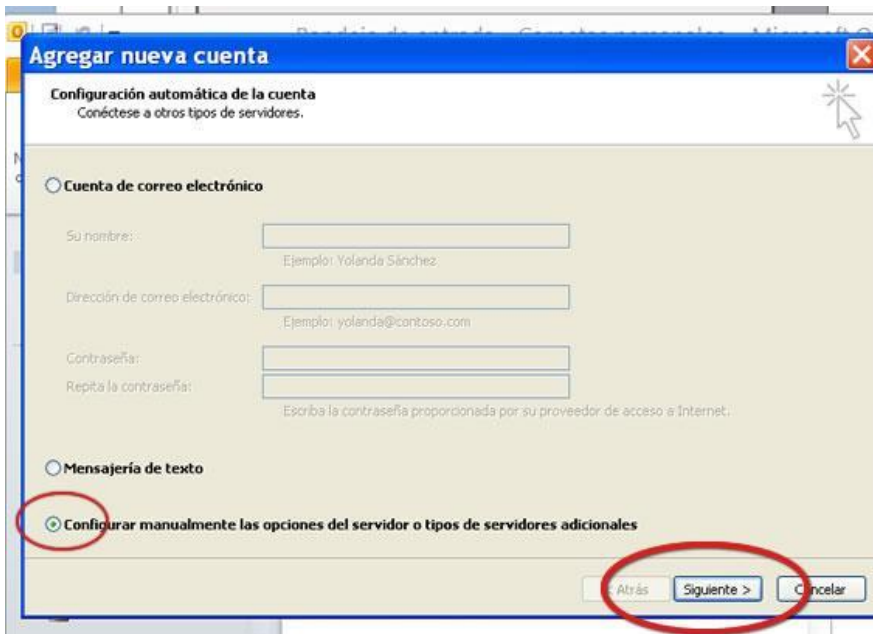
Bandeja de entrada - Contactos personales - Microsoft O

Agregar nueva cuenta

Configuración automática de la cuenta
Conéctese a otros tipos de servidores.

Cuenta de correo electrónico

Su nombre:
Ejemplo: Yolanda Sánchez

Dirección de correo electrónico:
Ejemplo: yolanda@contoso.com

Contraseña:
Repita la contraseña:
Escriba la contraseña proporcionada por su proveedor de acceso a Internet.

Mensajería de texto

Configurar manualmente las opciones del servidor o tipos de servidores adicionales

< Atrás
Siguiente >
Cancelar